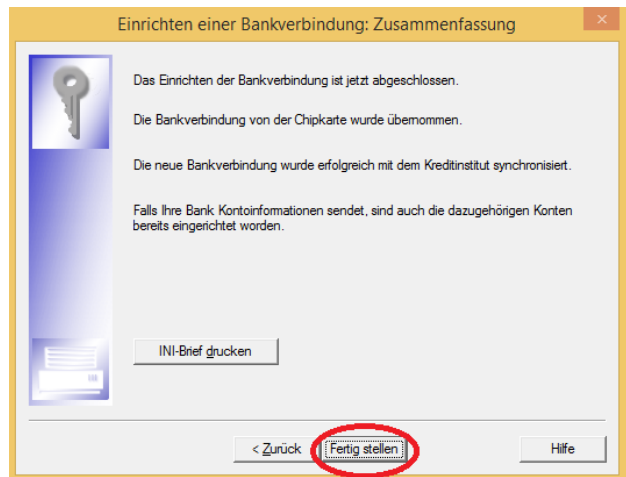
Einrichten einer Bankverbindung: Zusammenfassung

Das Einrichten der Bankverbindung ist jetzt abgeschlossen.

Die Bankverbindung von der Chipkarte wurde übernommen.

Die neue Bankverbindung wurde erfolgreich mit dem Kreditinstitut synchronisiert.

Falls Ihre Bank Kontoinformationen sendet, sind auch die dazugehörigen Konten bereits eingerichtet worden.

INI-Brief drucken

< Zurück

Fertig stellen

Hilfe